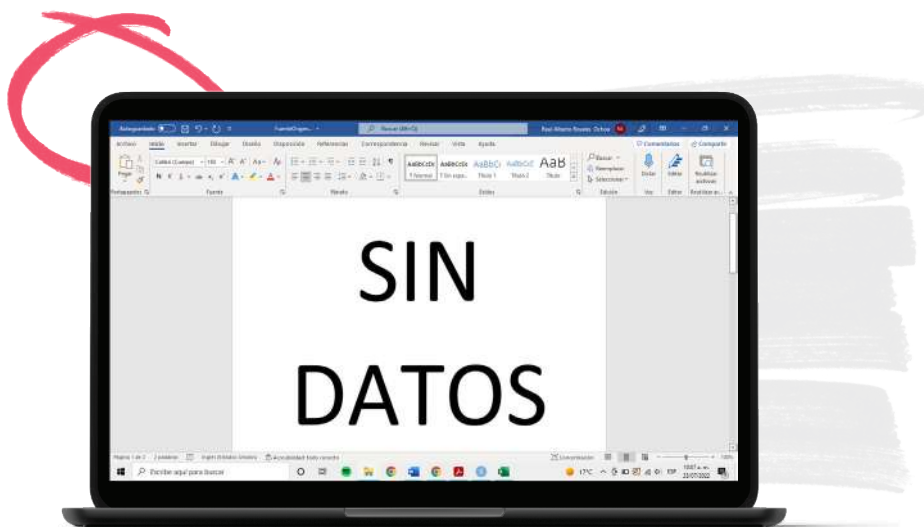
Autoguardado
Buscar (Alt+Q)
Archivo Inicio Insertar Dibujar Diseño Disposición Referencias Correspondencia Revisar Vista Ayuda
Comentarios Compartir
Pegar
Calibri (Cuerpo) 100
AaBbCcDc ¶ Normal
AaBbCcDc ¶ Sin espa...
AaBbCc Título 1
AaBbCcC Título 2
AaB Título
Buscar
Reemplazar
Seleccionar
Dictar
Editor
Reutilizar archivos
Portapapeles Fuente Párrafo Estilos Edición Voz Editor Reutilizar ar...

SIN

DATOS

Página 1 de 2 2 palabras Inglés (Estados Unidos) Accesibilidad: todo correcto
Concentración
Escribe aquí para buscar
17°C